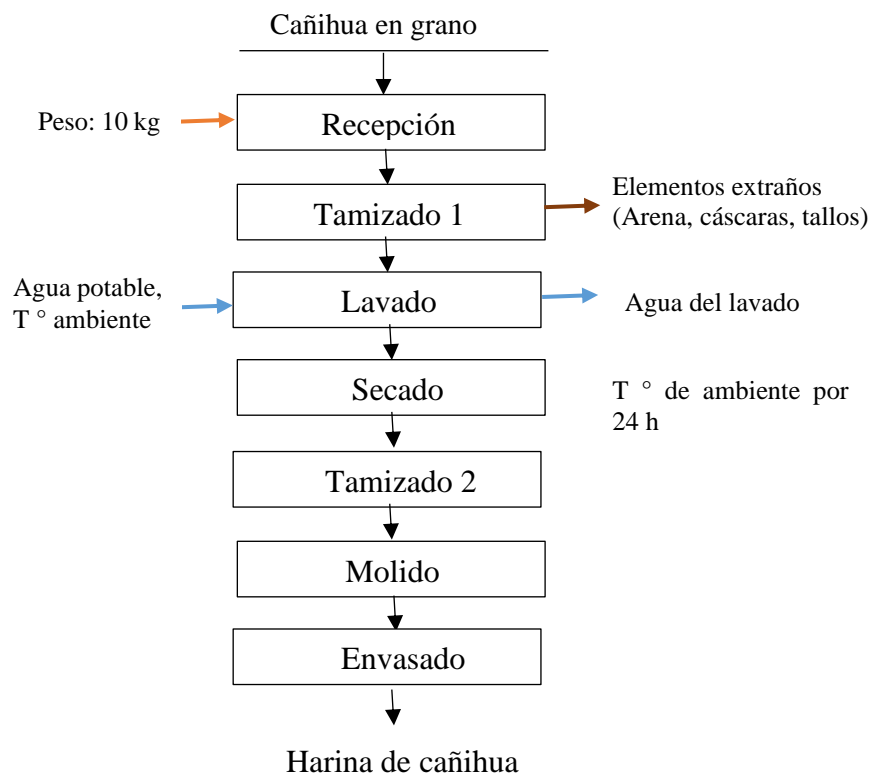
Cañihua en grano

Peso: 10 kg

Recepción

Tamizado 1

Elementos extraños (Arena, cáscaras, tallos)

Agua potable, T ° ambiente

Lavado

Agua del lavado

Secado

T ° de ambiente por 24 h

Tamizado 2

Molido

Envasado

Harina de cañihua